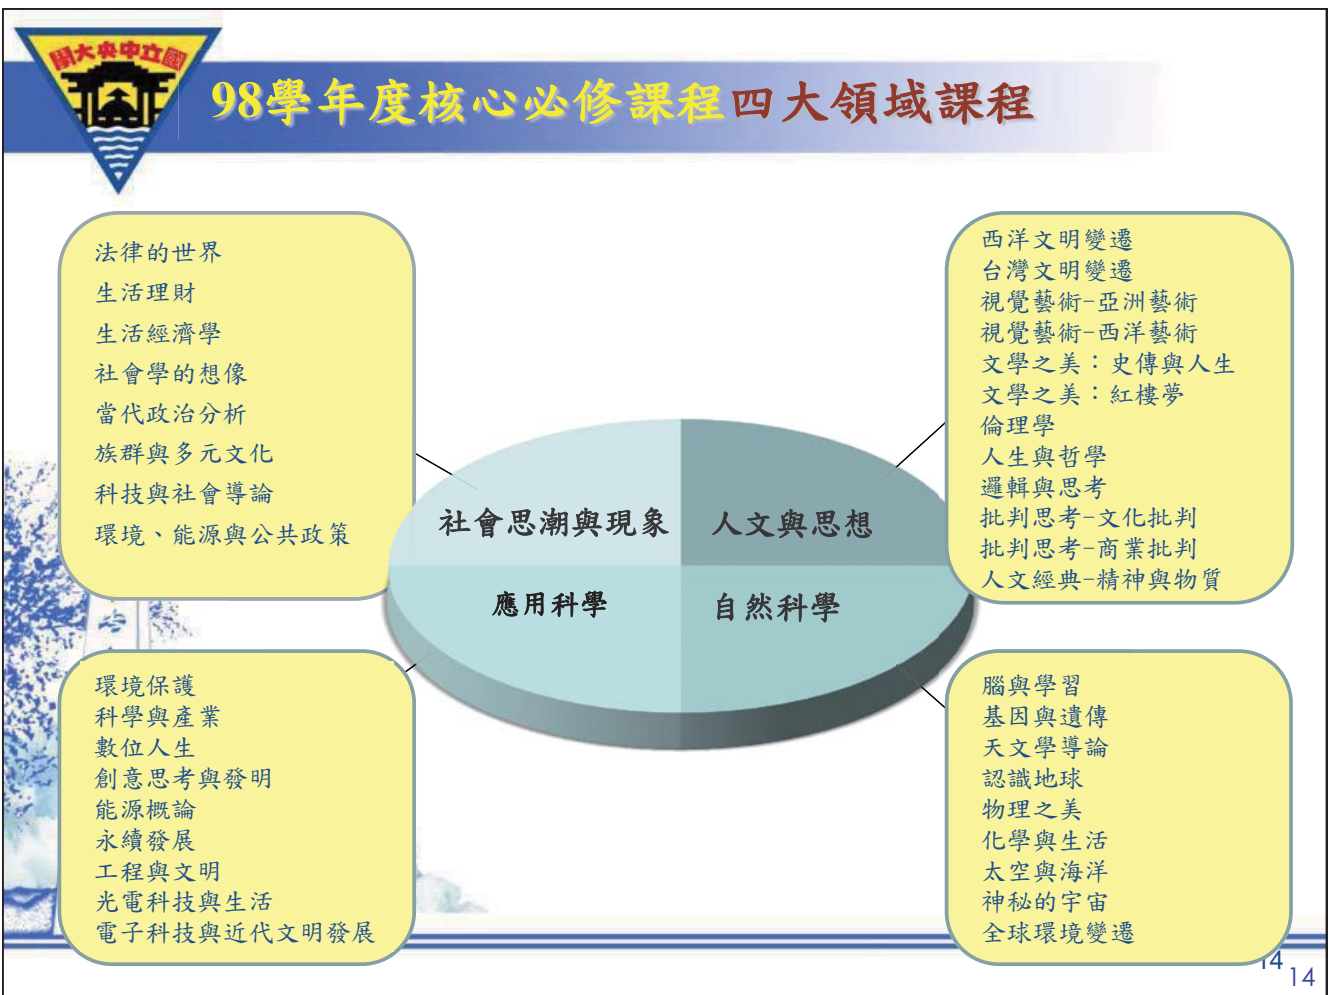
國立中央大學

98學年度核心必修課程四大領域課程

法律的世界
生活理財
生活經濟學
社會學的想像
當代政治分析
族群與多元文化
科技與社會導論
環境、能源與公共政策

西洋文明變遷
台灣文明變遷
視覺藝術-亞洲藝術
視覺藝術-西洋藝術
文學之美：史傳與人生
文學之美：紅樓夢
倫理學
人生與哲學
邏輯與思考
批判思考-文化批判
批判思考-商業批判
人文經典-精神與物質

社會思潮與現象
人文與思想
應用科學
自然科學

環境保護
科學與產業
數位人生
創意思考與發明
能源概論
永續發展
工程與文明
光電科技與生活
電子科技與近代文明發展

腦與學習
基因與遺傳
天文學導論
認識地球
物理之美
化學與生活
太空與海洋
神秘的宇宙
全球環境變遷

14
14